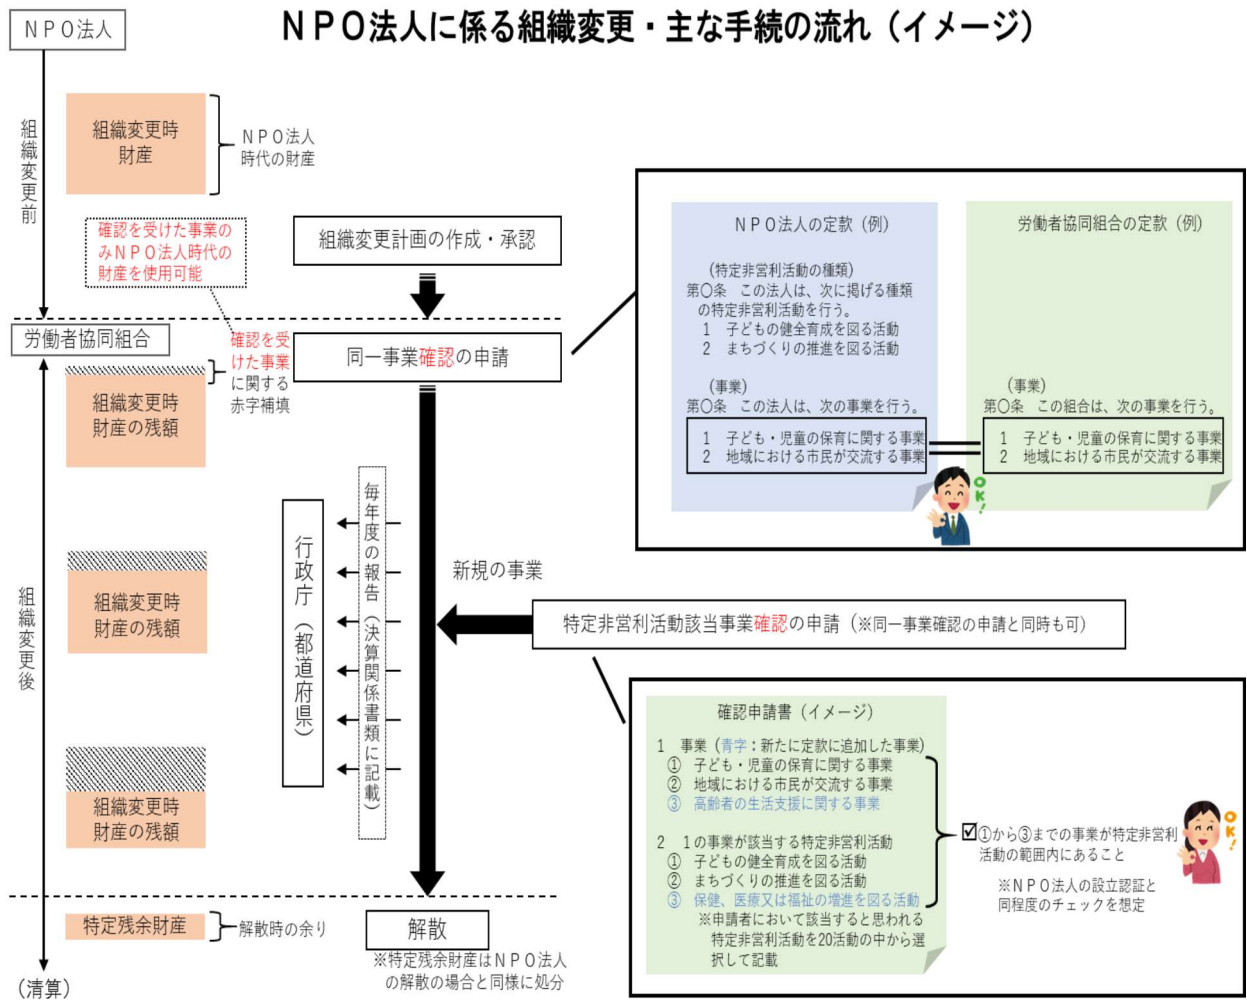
ＮＰＯ法人

ＮＰＯ法人に係る組織変更・主な手続の流れ（イメージ）

組織変更前

組織変更時財産

ＮＰＯ法人時代の財産

確認を受けた事業のみＮＰＯ法人時代の財産を使用可能

組織変更計画の作成・承認

労働者協同組合

確認を受けた事業に関する赤字補填

同一事業確認の申請

組織変更時財産の残額

組織変更後

組織変更時財産の残額

組織変更時財産の残額

行政庁（都道府県）

毎年度の報告（決算関係書類に記載）

新規の事業

特定非営利活動該当事業確認の申請（※同一事業確認の申請と同時も可）

ＮＰＯ法人の定款（例）

（特定非営利活動の種類）
第○条　この法人は、次に掲げる種類の特定非営利活動を行う。
1　子どもの健全育成を図る活動
2　まちづくりの推進を図る活動

（事業）
第○条　この法人は、次の事業を行う。
1　子ども・児童の保育に関する事業
2　地域における市民が交流する事業

労働者協同組合の定款（例）

（事業）
第○条　この組合は、次の事業を行う。
1　子ども・児童の保育に関する事業
2　地域における市民が交流する事業

OK!

確認申請書（イメージ）

1　事業（青字：新たに定款に追加した事業）
①　子ども・児童の保育に関する事業
②　地域における市民が交流する事業
③　高齢者の生活支援に関する事業

2　1の事業が該当する特定非営利活動
①　子どもの健全育成を図る活動
②　まちづくりの推進を図る活動
③　保健、医療又は福祉の増進を図る活動
※申請者において該当すると思われる特定非営利活動を20活動の中から選択して記載

☑①から③までの事業が特定非営利活動の範囲内にあること

※ＮＰＯ法人の設立認証と同程度のチェックを想定

OK!

特定残余財産

解散時の余り

解散

※特定残余財産はＮＰＯ法人の解散の場合と同様に処分

（清算）